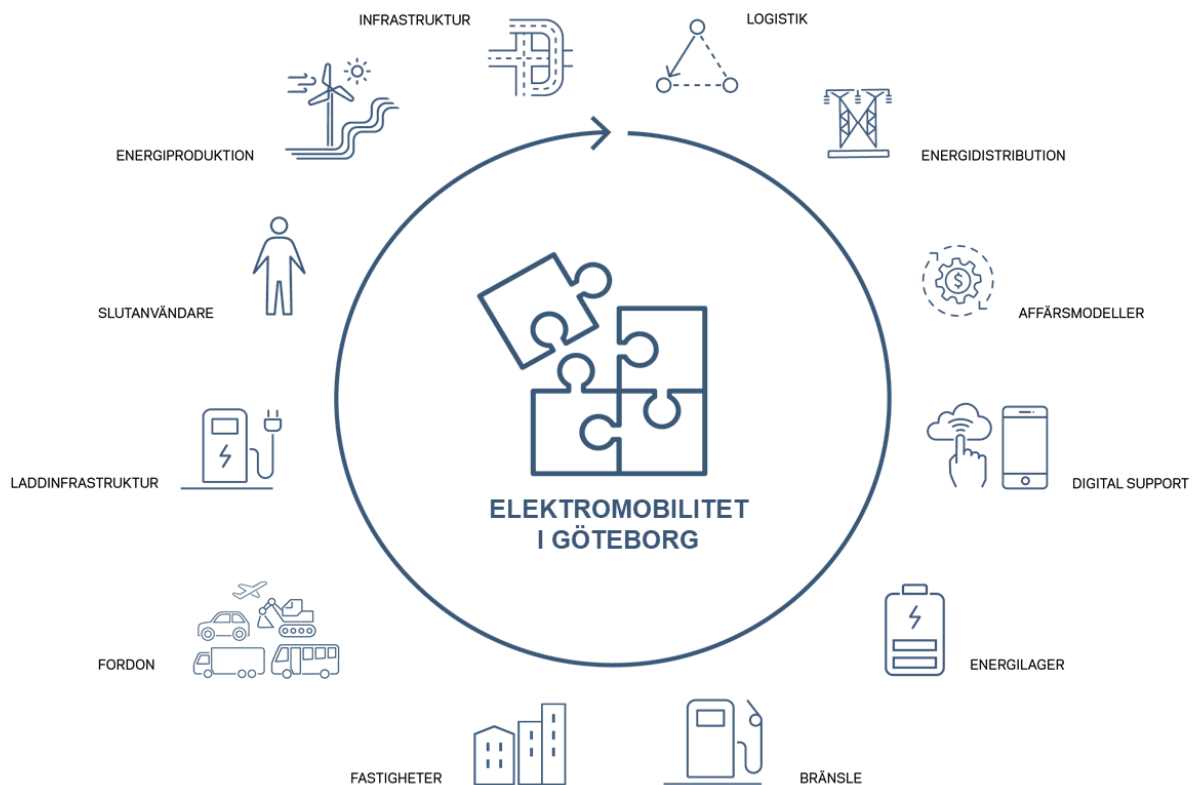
INFRASTRUKTUR

LOGISTIK

ENERGIPRODUKTION

ENERGIDISTRIBUTION

SLUTANVÄNDARE

AFFÄRSMODELLER

LADDINFRASTRUKTUR

DIGITAL SUPPORT

ELEKTROMOBILITET I GÖTEBORG

FORDON

ENERGILAGER

FASTIGHETER

BRÄNSLE